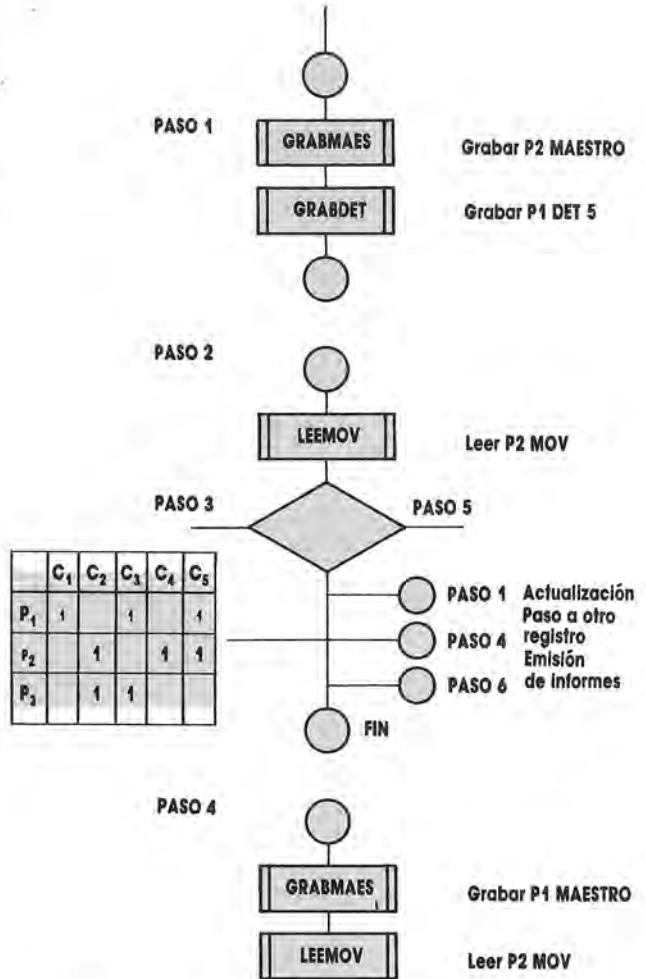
PASO 1

GRABMAES

Grabar P2 MAESTRO

GRABDET

Grabar P1 DET 5

PASO 2

LEEMOV

Leer P2 MOV

PASO 3

PASO 5

| | $C_1$ | $C_2$ | $C_3$ | $C_4$ | $C_5$ |
|---|---|---|---|---|---|
| $P_1$ | 1 | | 1 | | 1 |
| $P_2$ | | 1 | | 1 | 1 |
| $P_3$ | | 1 | 1 | | |

PASO 1 Actualización

PASO 4 Paso a otro registro

PASO 6 Emisión de informes

FIN

PASO 4

GRABMAES

Grabar P1 MAESTRO

LEEMOV

Leer P2 MOV